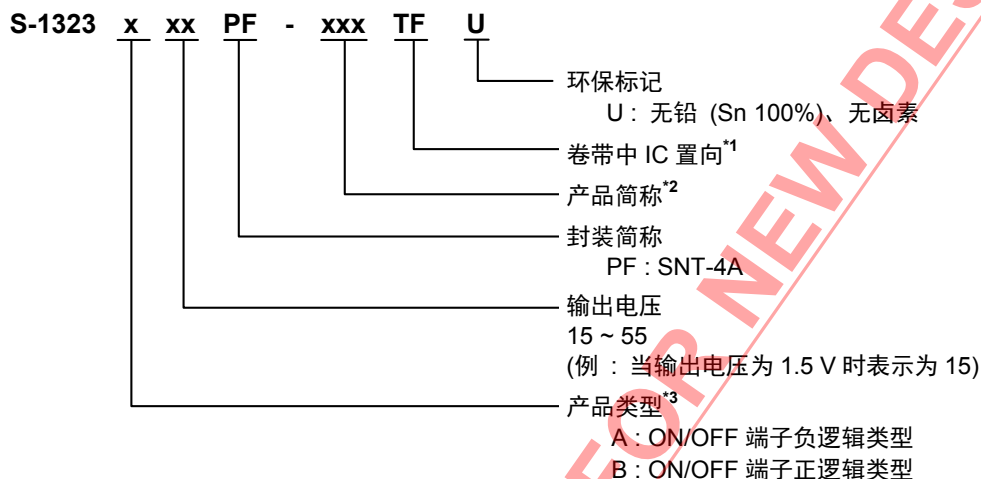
S-1323 x xx PF - xxx TF U

环保标记
U：无铅 (Sn 100%)、无卤素

卷带中 IC 置向$^{*1}$

产品简称$^{*2}$

封装简称
PF：SNT-4A

输出电压
15 ~ 55
(例：当输出电压为 1.5 V 时表示为 15)

产品类型$^{*3}$
A：ON/OFF 端子负逻辑类型
B：ON/OFF 端子正逻辑类型

FOR NEW DES